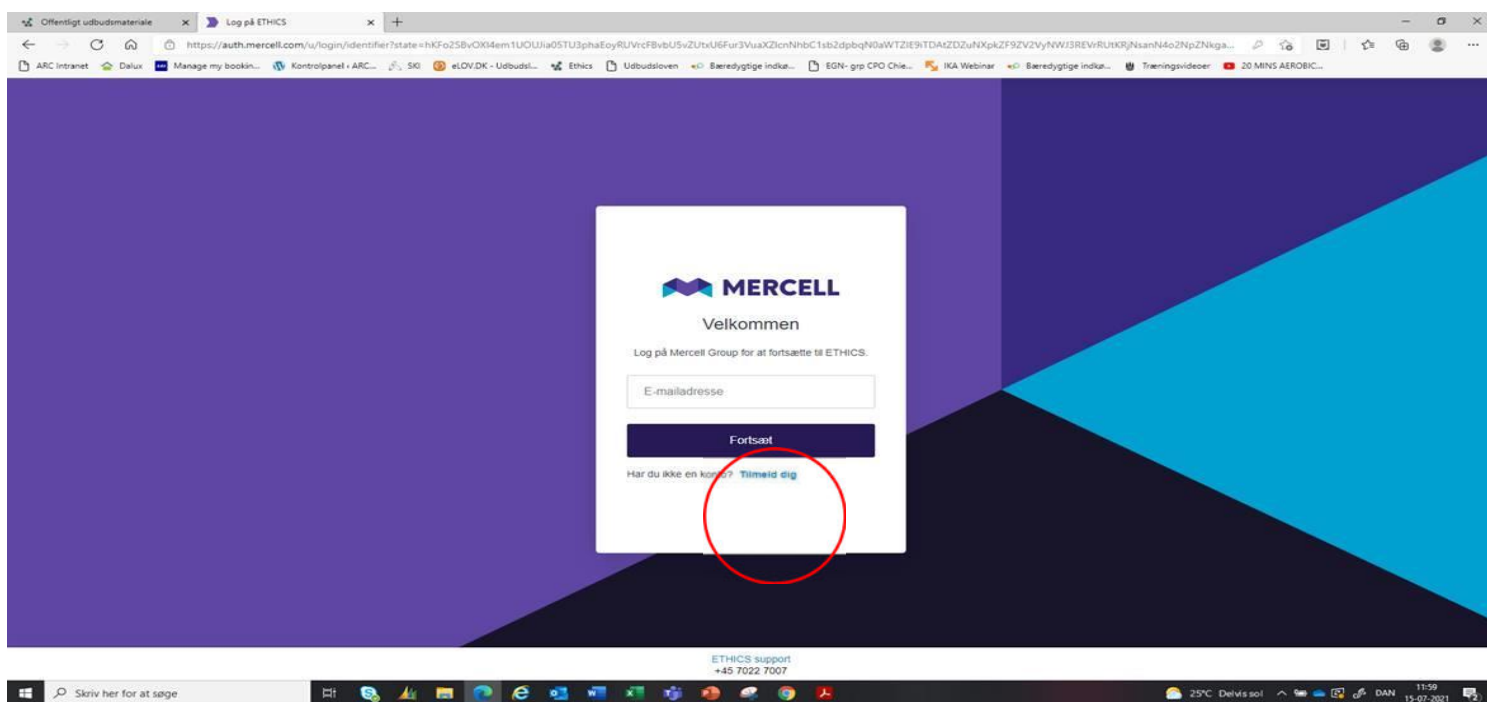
Offentligt udbudsmateriale ×
Log på ETHICS ×
+

https://auth.mercell.com/u/login/identifier?state=hKFo2SBvOXl4em1UOUJia05TU3phaEoyRUVrcFBvbU5vZUtxU6Fur3VuaXZlcnNhbC1sb2dpbqN0aWTZIE9iTDAtZDZuNXpkZF9ZV2VyNWJ3REVrRUtKRjNsanN4o2NpZNkga...

ARC Intranet | Dalux | Manage my bookin... | Kontrolpanel ‹ ARC... | SKI | eLOV.DK - Udbudsl... | Ethics | Udbudsloven | Bæredygtige indkø... | EGN- grp CPO Chie... | IKA Webinar | Bæredygtige indkø... | Træningsvideoer | 20 MINS AEROBIC...

MERCELL

Velkommen

Log på Mercell Group for at fortsætte til ETHICS.

E-mailadresse

Fortsæt

Har du ikke en konto? Tilmeld dig

ETHICS support
+45 7022 7007

Skriv her for at søge

25°C Delvis sol DAN 11:59 15-07-2021